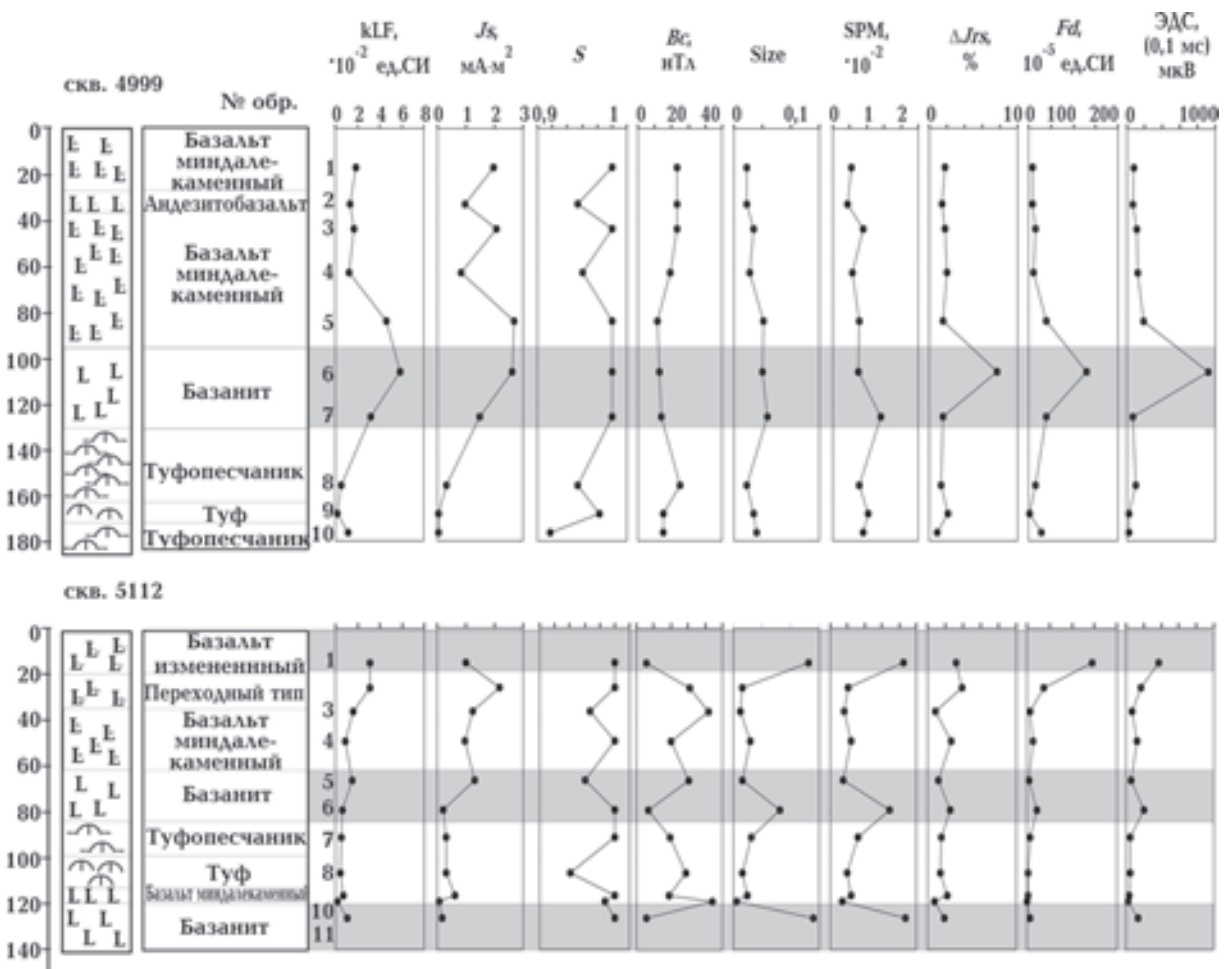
скв. 4999

№ обр.

kLF, $\cdot10^{-2}$ ед.СИ
Js, мА·м$^2$
S
Bc, нТл
Size
SPM, $\cdot10^{-2}$
$\Delta Jrs$, %
Fd, $10^{-5}$ ед.СИ
ЭДС, (0,1 мс) мкВ

0 2 4 6 8 0 1 2 3 0,9 1 0 20 40 0 0,1 0 1 2 0 100 0 100 200 0 1000

0 20 40 60 80 100 120 140 160 180

Базальт миндалекаменный
Андезитобазальт
Базальт миндалекаменный
Базанит
Туфопесчаник
Туф
Туфопесчаник

1 2 3 4 5 6 7 8 9 10

скв. 5112

0 20 40 60 80 100 120 140

Базальт измененный
Переходный тип
Базальт миндалекаменный
Базанит
Туфопесчаник
Туф
Базальт миндалекаменный
Базанит

1 3 4 5 6 7 8 10 11